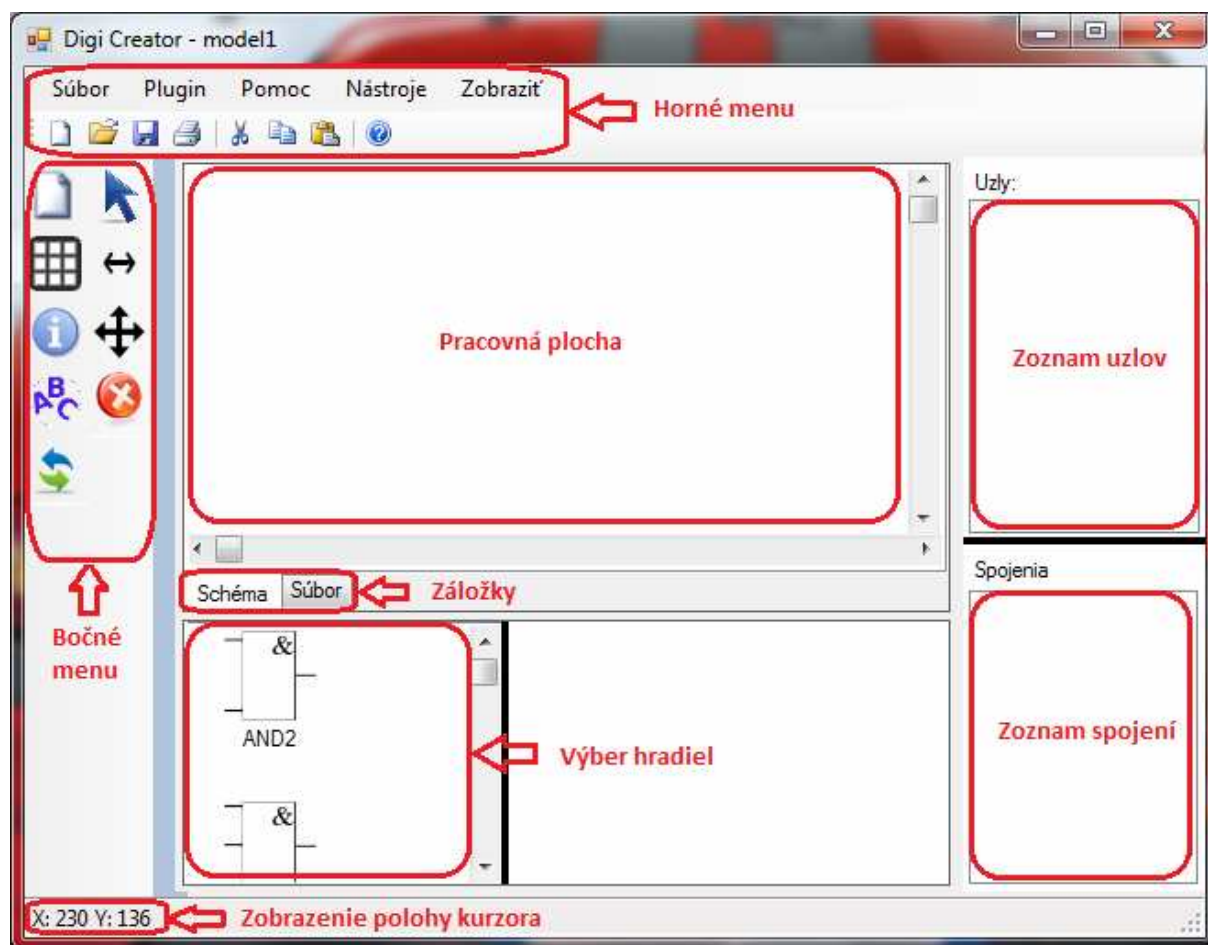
Digi Creator - model1

Súbor Plugin Pomoc Nástroje Zobraziť

Horné menu

Uzly:

Pracovná plocha

Zoznam uzlov

Spojenia

Schéma Súbor

Záložky

Bočné menu

&

AND2

&

Výber hradiel

Zoznam spojení

X: 230 Y: 136

Zobrazenie polohy kurzora